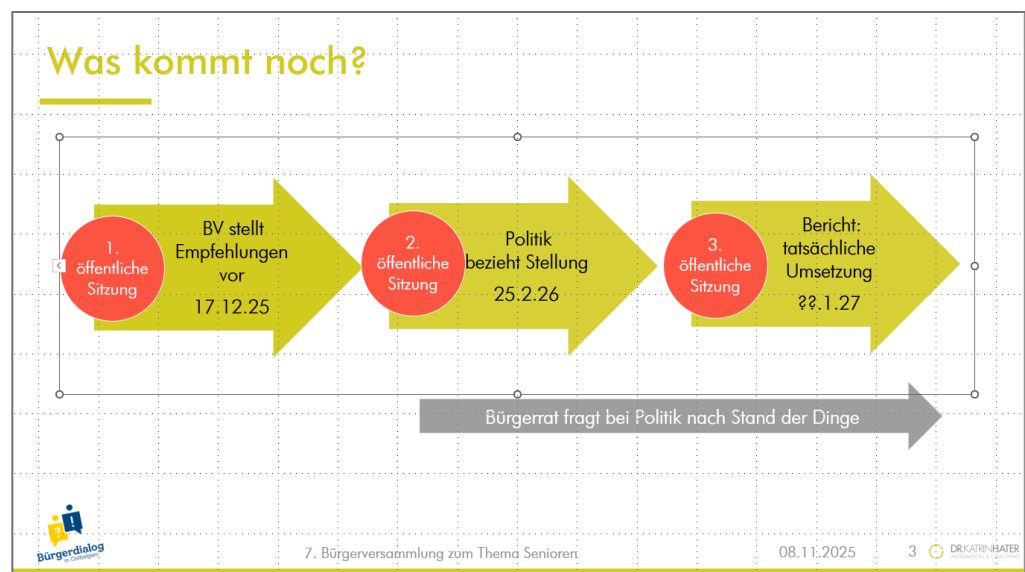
Was kommt noch?

1. öffentliche Sitzung

BV stellt Empfehlungen vor
17.12.25

2. öffentliche Sitzung

Politik bezieht Stellung
25.2.26

3. öffentliche Sitzung

Bericht: tatsächliche Umsetzung
??.1.27

Bürgerrat fragt bei Politik nach Stand der Dinge

Bürgerdialog
in Ostbelgien

7. Bürgerversammlung zum Thema Senioren

08.11.2025

3

DR. KATRIN HATER
MODERATION & COACHING